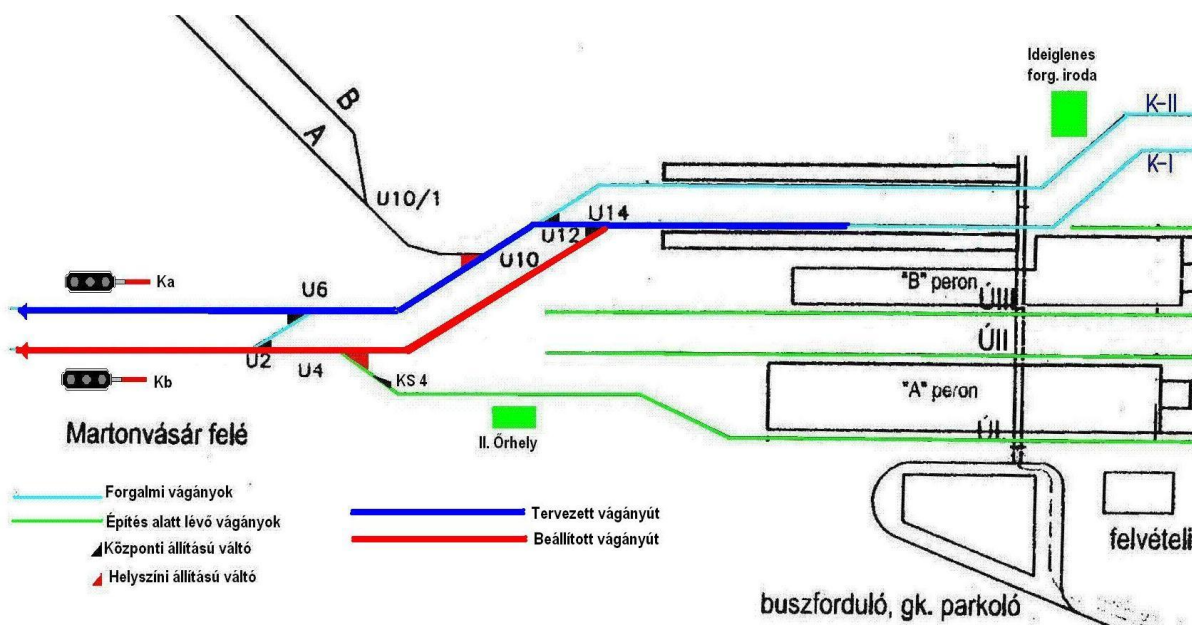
Ideiglenes forg. iroda

K-II

K-I

B

A

U10/1

U14

U12

U10

Ka

U6

"B" peron

ÚIII

ÚII

U2

U4

Kb

KS 4

"A" peron

ÚI

Martonvásár felé

II. Őrhely

Forgalmi vágányok

Építés alatt lévő vágányok

Központi állítású váltó

Helyszíni állítású váltó

Tervezett vágányút

Beállított vágányút

felvételi

buszforduló, gk. parkoló